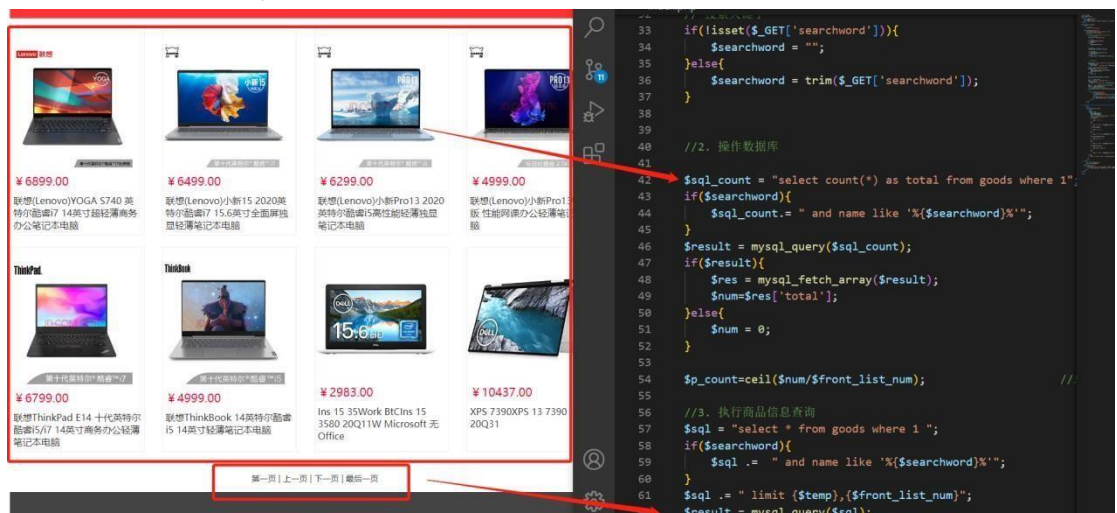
Lenovo联想

¥6899.00
联想(Lenovo)YOGA S740 英特尔酷睿i7 14英寸超轻薄商务办公笔记本电脑

¥6499.00
联想(Lenovo)小新15 2020英特尔酷睿i7 15.6英寸全面屏独显轻薄笔记本电脑

¥6299.00
联想(Lenovo)小新Pro13 2020英特尔酷睿i5高性能轻薄独显笔记本电脑

¥4999.00
联想(Lenovo)小新Pro13 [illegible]版 性能网课办公轻薄笔记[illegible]脑

ThinkPad.

¥6799.00
联想ThinkPad E14 十代英特尔酷睿i5/i7 14英寸商务办公轻薄笔记本电脑

ThinkBook

¥4999.00
联想ThinkBook 14英特尔酷睿i5 14英寸轻薄笔记本电脑

¥2983.00
Ins 15 35Work BtCIns 15 3580 20Q11W Microsoft 无 Office

¥10437.00
XPS 7390XPS 13 7390 20Q31

第一页 | 上一页 | 下一页 | 最后一页

32 // 搜索关键
33 if(!isset($_GET['searchword'])){
34 $searchword = "";
35 }else{
36 $searchword = trim($_GET['searchword']);
37 }
38
39
40 //2. 操作数据库
41
42 $sql_count = "select count(*) as total from goods where 1";
43 if($searchword){
44 $sql_count.= " and name like '%{$searchword}%'";
45 }
46 $result = mysql_query($sql_count);
47 if($result){
48 $res = mysql_fetch_array($result);
49 $num=$res['total'];
50 }else{
51 $num = 0;
52 }
53
54 $p_count=ceil($num/$front_list_num); //
55
56 //3. 执行商品信息查询
57 $sql = "select * from goods where 1 ";
58 if($searchword){
59 $sql .= " and name like '%{$searchword}%'";
60 }
61 $sql .= " limit {$temp},{$front_list_num}";
62 $result = mysql_query($sql);